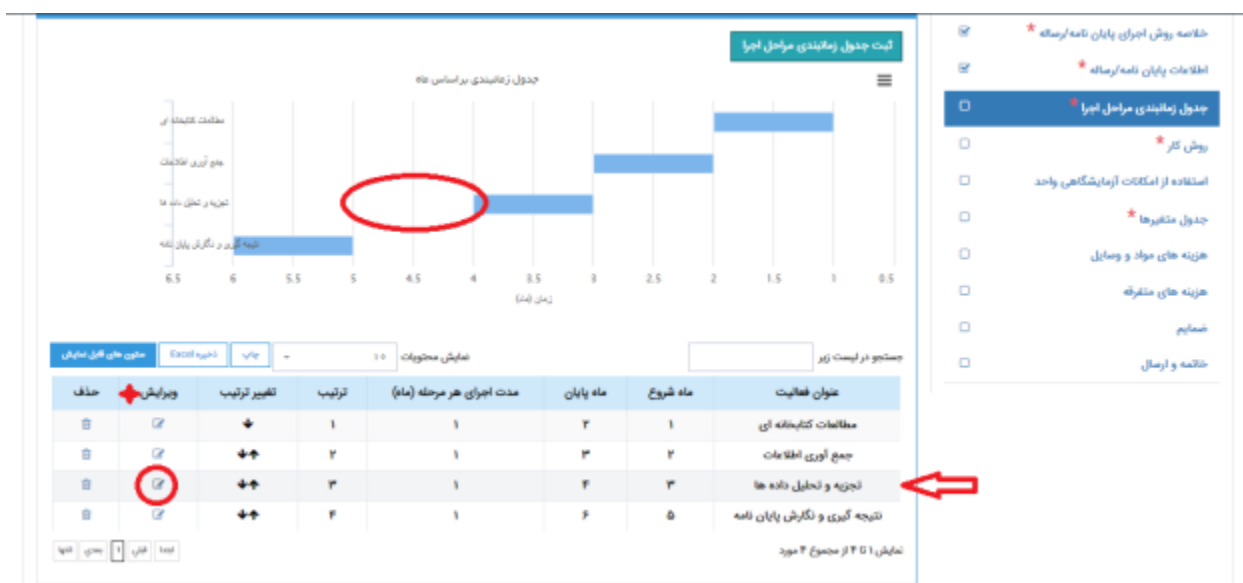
خلاصه روش اجرای پایان نامه/رساله *
اطلاعات پایان نامه/رساله *
جدول زمانبندی مراحل اجرا *
روش کار *
استفاده از امکانات آزمایشگاهی واحد
جدول متغیرها *
هزینه های مواد و وسایل
هزینه های متفرقه
ضمایم
خاتمه و ارسال

ثبت جدول زمانبندی مراحل اجرا

جدول زمانبندی براساس ماه

مطالعات کتابخانه ای
جمع آوری اطلاعات
تجزیه و تحلیل داده ها
نتیجه گیری و نگارش پایان نامه

6.5 6 5.5 5 4.5 4 3.5 3 2.5 2 1.5 1 0.5
زمان (ماه)

جستجو در لیست زیر
نمایش محتویات ۱۰
چاپ ذخیره Excel ستون های قابل نمایش

| عنوان فعالیت | ماه شروع | ماه پایان | مدت اجرای هر مرحله (ماه) | ترتیب | تغییر ترتیب | ویرایش | حذف |
|---|---|---|---|---|---|---|---|
| مطالعات کتابخانه ای | ۱ | ۲ | ۱ | ۱ | | | |
| جمع آوری اطلاعات | ۲ | ۳ | ۱ | ۲ | | | |
| تجزیه و تحلیل داده ها | ۳ | ۴ | ۱ | ۳ | | | |
| نتیجه گیری و نگارش پایان نامه | ۵ | ۶ | ۱ | ۴ | | | |

نمایش ۱ تا ۴ از مجموع ۴ مورد
ابتدا قبلی ۱ بعدی انتها